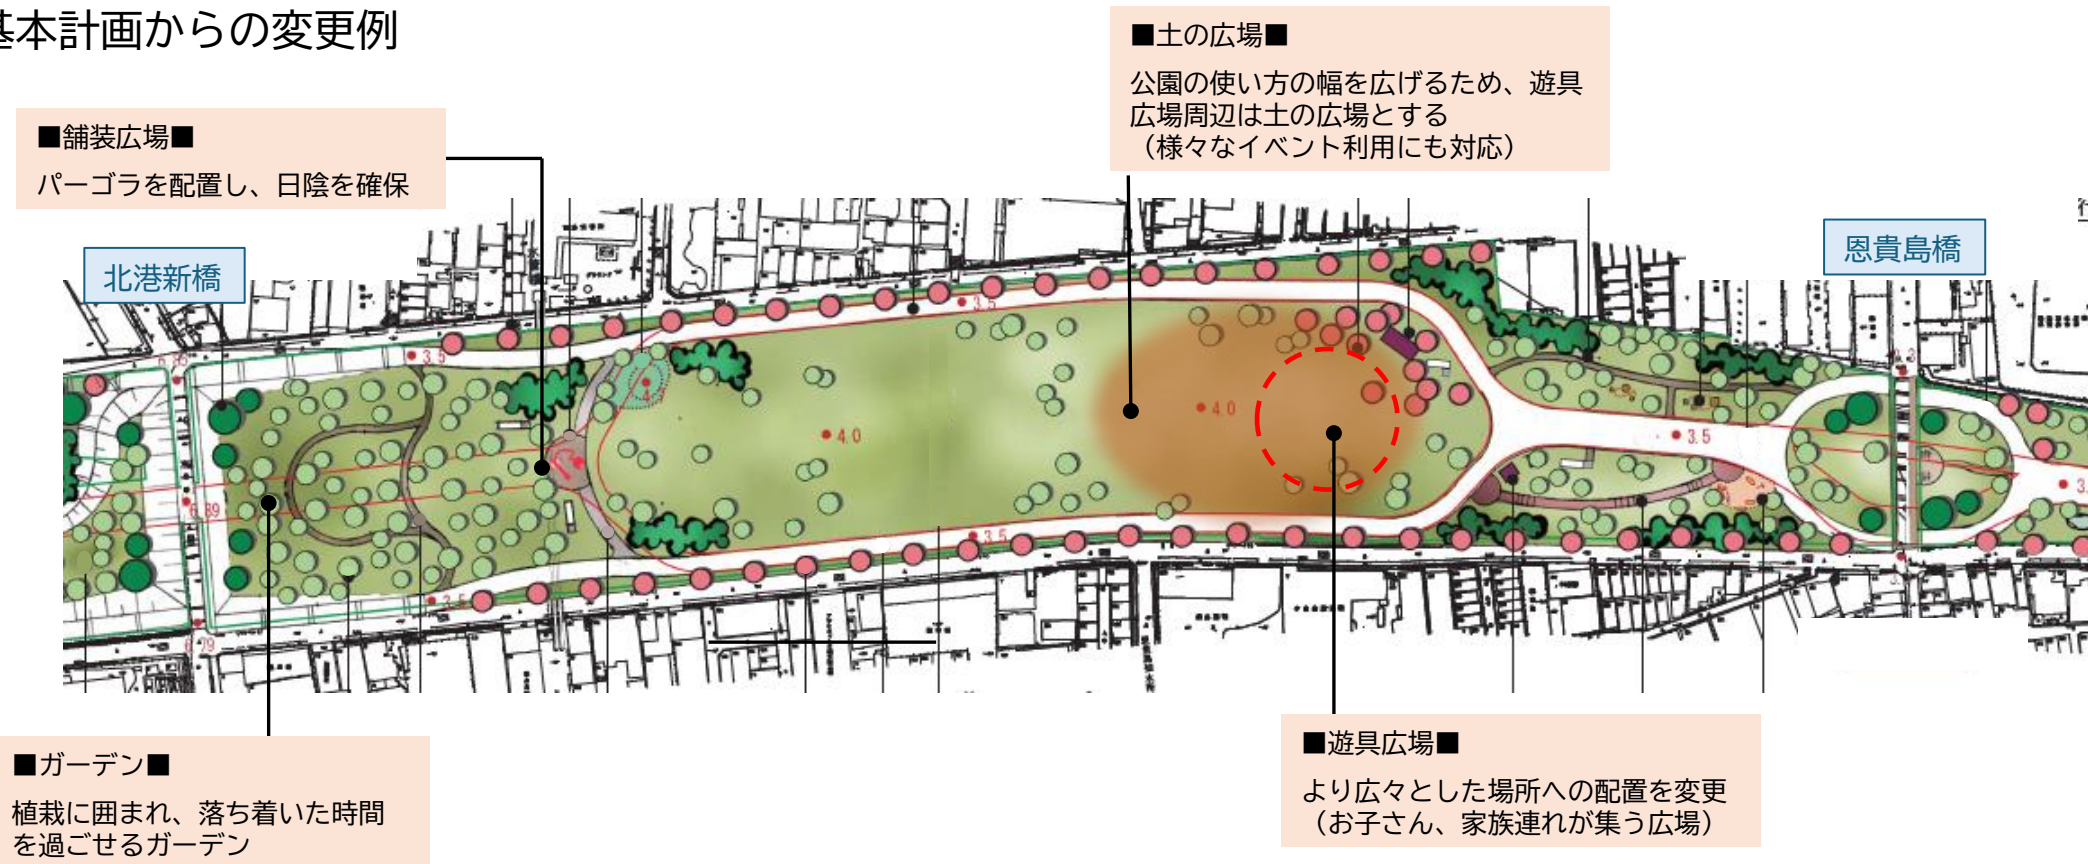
基本計画からの変更例

■舗装広場■
パーゴラを配置し、日陰を確保

■土の広場■
公園の使い方の幅を広げるため、遊具広場周辺は土の広場とする
（様々なイベント利用にも対応）

北港新橋

恩貴島橋

3.5
3.5
4.0
4.0
3.5
3.5
3.5

■ガーデン■
植栽に囲まれ、落ち着いた時間を過ごせるガーデン

■遊具広場■
より広々とした場所への配置を変更
（お子さん、家族連れが集う広場）